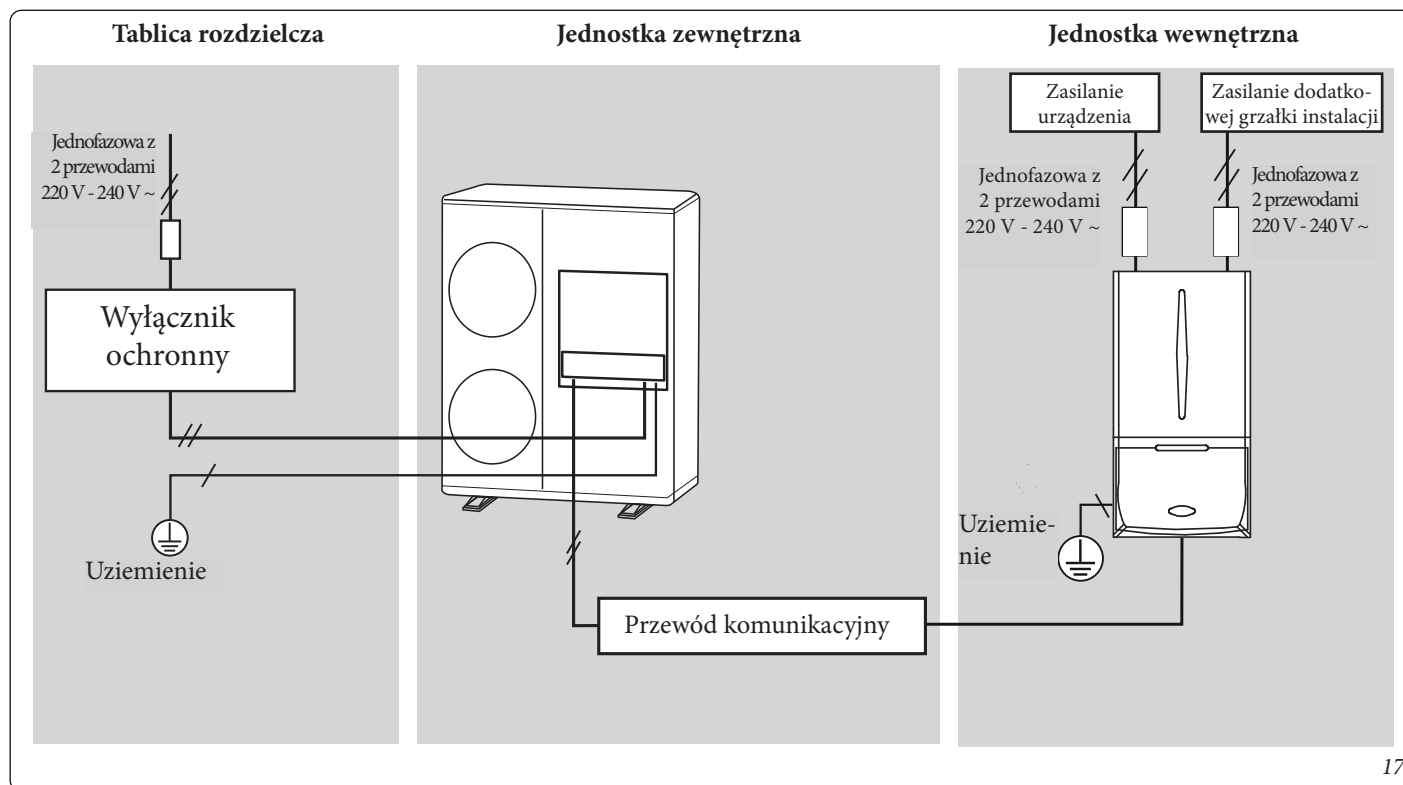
Tablica rozdzielcza

Jednostka zewnętrzna

Jednostka wewnętrzna

Jednofazowa z 2 przewodami 220 V - 240 V ~

Wyłącznik ochronny

Uziemienie

Zasilanie urządzenia

Zasilanie dodatkowej grzałki instalacji

Jednofazowa z 2 przewodami 220 V - 240 V ~

Jednofazowa z 2 przewodami 220 V - 240 V ~

Uziemienie

Przewód komunikacyjny

17